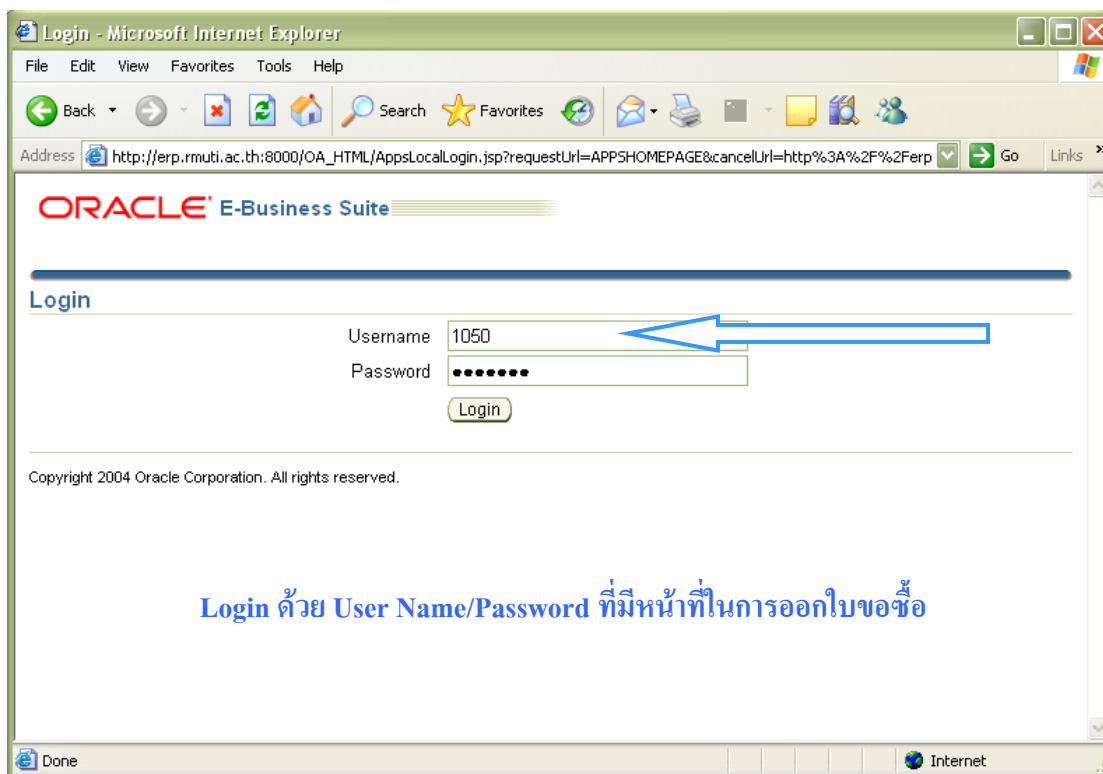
Login - Microsoft Internet Explorer

File Edit View Favorites Tools Help

Back Search Favorites

Address http://erp.rmuti.ac.th:8000/OA_HTML/AppsLocalLogin.jsp?requestUrl=APPSHOMEPAGE&cancelUrl=http%3A%2F%2Ferp Go Links

ORACLE E-Business Suite

Login

Username 1050

Password •••••••

Login

Copyright 2004 Oracle Corporation. All rights reserved.

Login ด้วย User Name/Password ที่มีหน้าที่ในการออกใบขอซื้อ

Done Internet